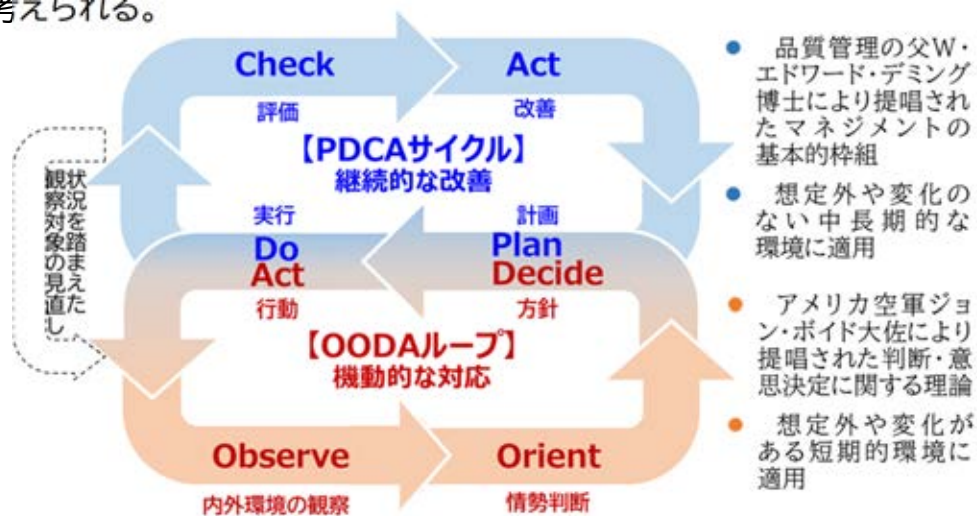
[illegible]えられる。

Check
評価

Act
改善

【PDCAサイクル】
継続的な改善

実行
Do

計画
Plan

Act
行動

Decide
方針

【OODAループ】
機動的な対応

Observe
内外環境の観察

Orient
情勢判断

状況を踏まえた観察対象の見直し

● 品質管理の父W・エドワード・デミング博士により提唱されたマネジメントの基本的枠組

● 想定外や変化のない中長期的な環境に適用

● アメリカ空軍ジョン・ボイド大佐により提唱された判断・意思決定に関する理論

● 想定外や変化がある短期的環境に適用